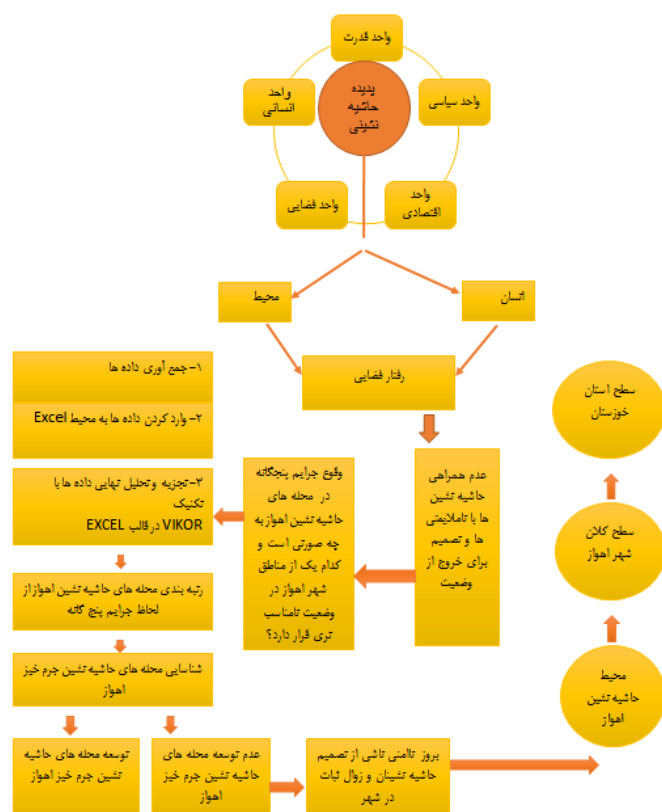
واحد قدرت

پدیده حاشیه نشینی

واحد انسانی

واحد سیاسی

واحد فضایی

واحد اقتصادی

محیط

انسان

رفتار فضایی

۱- جمع آوری داده ها

۲- وارد کردن داده ها به محیط Excel

۳- تجزیه وتحلیل نهایی داده ها با تکنیک VIKOR در قالب EXCEL

وقوع جرایم پنجگانه در محله های حاشیه تشین اهوازبه چه صورتی است و کدام یک از مناطق شهر اهواز در وضعیت نامناسب تری قرار دارد؟

عدم همراهی حاشیه تشین ها با ناملایمتی ها و تصمیم برای خروج از وضعیت

سطح استان خوزستان

سطح کلان شهر اهواز

رتبه بندی محله های حاشیه تشین اهوازاز لحاظ جرایم پنج گانه

شناسایی محله های حاشیه تشین جرم خیز اهواز

محیط حاشیه نشین اهواز

توسعه محله های حاشیه تشین جرم خیزاهواز

عدم توسعه محله های حاشیه تشین جرم خیز اهواز

بروز ناامنی ناشی از تصمیم حاشیه نشینان و زوال ثبات در شهر